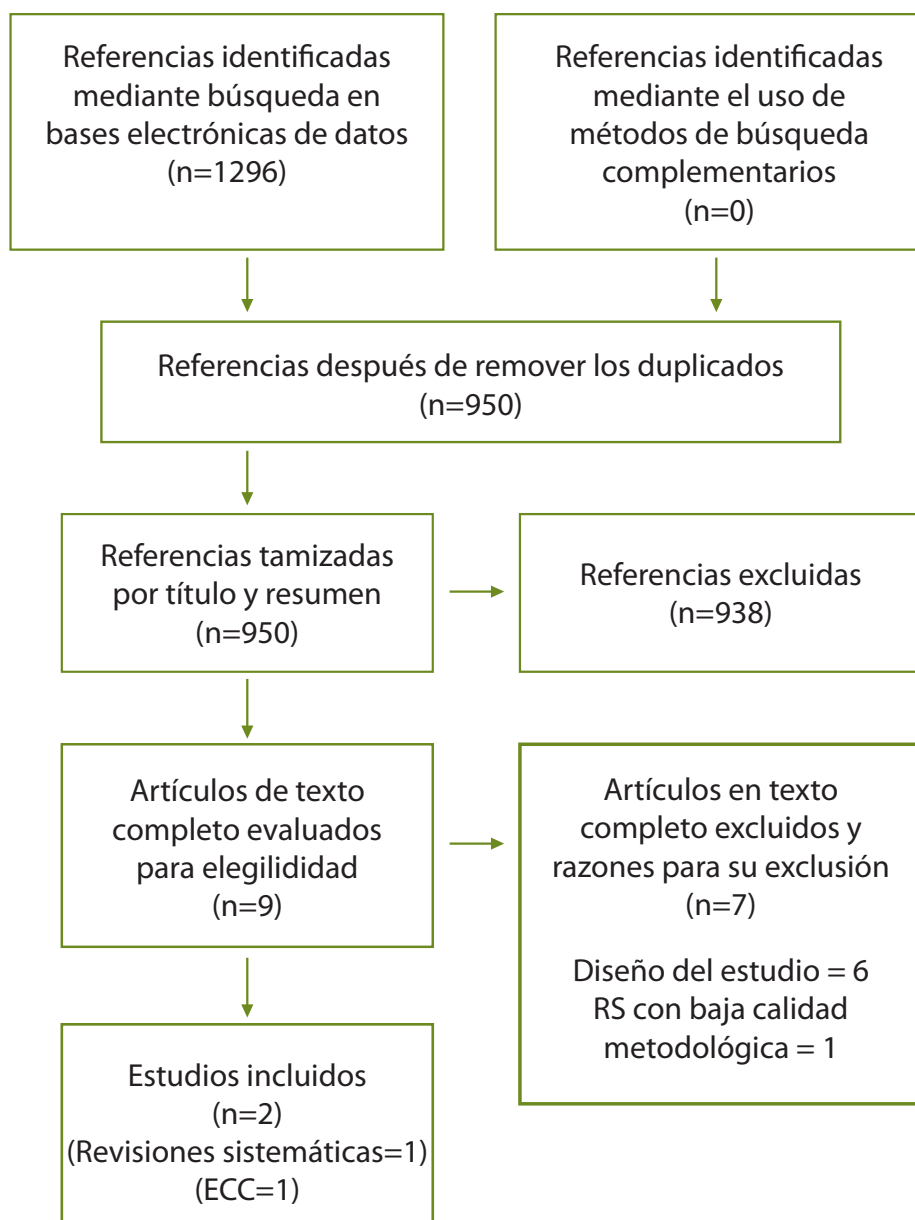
Referencias identificadas mediante búsqueda en bases electrónicas de datos (n=1296)

Referencias identificadas mediante el uso de métodos de búsqueda complementarios (n=0)

Referencias después de remover los duplicados (n=950)

Referencias tamizadas por título y resumen (n=950)

Referencias excluidas (n=938)

Artículos de texto completo evaluados para elegilidad (n=9)

Artículos en texto completo excluidos y razones para su exclusión (n=7)

Diseño del estudio = 6
RS con baja calidad metodológica = 1

Estudios incluidos (n=2) (Revisiones sistemáticas=1) (ECC=1)